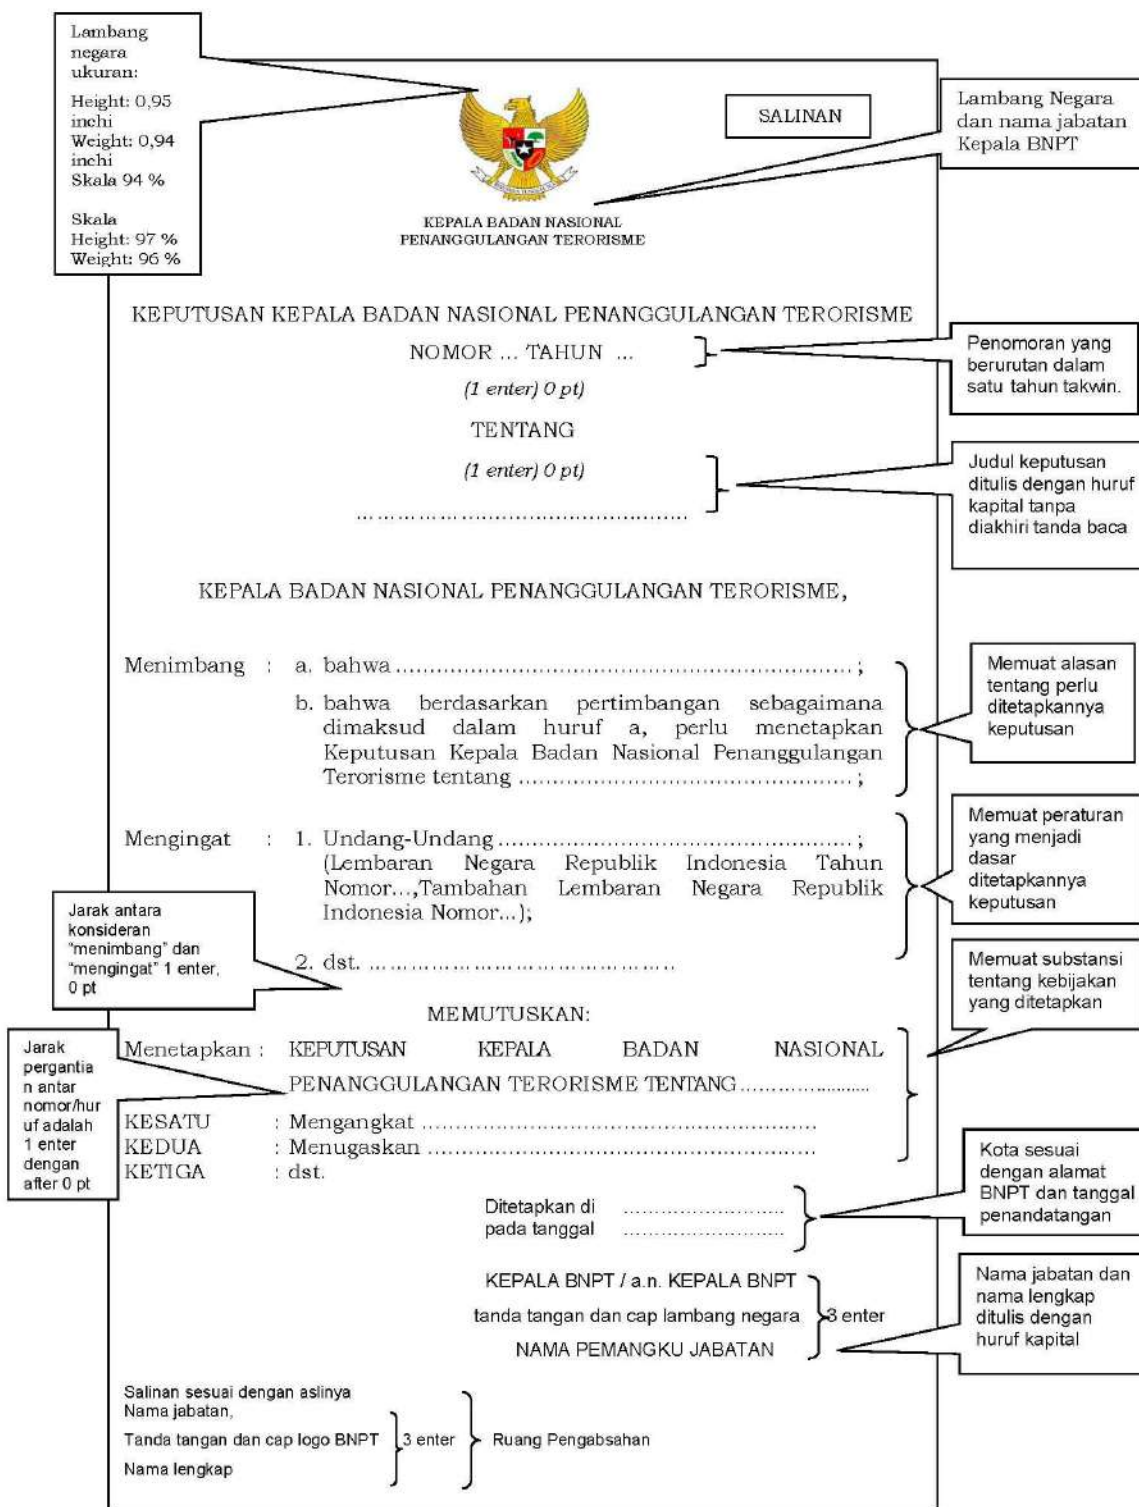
Lambang negara ukuran:

Height: 0,95 inchi
Weight: 0,94 inchi
Skala 94 %

Skala
Height: 97 %
Weight: 96 %

SALINAN

Lambang Negara dan nama jabatan Kepala BNPT

KEPALA BADAN NASIONAL
PENANGGULANGAN TERORISME

KEPUTUSAN KEPALA BADAN NASIONAL PENANGGULANGAN TERORISME

NOMOR ... TAHUN ...

Penomoran yang berurutan dalam satu tahun takwin.

(1 enter) 0 pt)

TENTANG

(1 enter) 0 pt)

.............................................

Judul keputusan ditulis dengan huruf kapital tanpa diakhiri tanda baca

KEPALA BADAN NASIONAL PENANGGULANGAN TERORISME,

Menimbang : a. bahwa ..........................................................;
b. bahwa berdasarkan pertimbangan sebagaimana dimaksud dalam huruf a, perlu menetapkan Keputusan Kepala Badan Nasional Penanggulangan Terorisme tentang .............................................;

Memuat alasan tentang perlu ditetapkannya keputusan

Mengingat : 1. Undang-Undang ...............................................;
(Lembaran Negara Republik Indonesia Tahun Nomor...,Tambahan Lembaran Negara Republik Indonesia Nomor...);
2. dst. ......................................

Memuat peraturan yang menjadi dasar ditetapkannya keputusan

Jarak antara konsideran "menimbang" dan "mengingat" 1 enter, 0 pt

Memuat substansi tentang kebijakan yang ditetapkan

MEMUTUSKAN:

Jarak pergantian antar nomor/huruf adalah 1 enter dengan after 0 pt

Menetapkan : KEPUTUSAN KEPALA BADAN NASIONAL PENANGGULANGAN TERORISME TENTANG ....................

KESATU : Mengangkat ...................................................
KEDUA : Menugaskan ...................................................
KETIGA : dst.

Ditetapkan di ........................
pada tanggal ........................

Kota sesuai dengan alamat BNPT dan tanggal penandatangan

KEPALA BNPT / a.n. KEPALA BNPT
tanda tangan dan cap lambang negara
NAMA PEMANGKU JABATAN
3 enter

Nama jabatan dan nama lengkap ditulis dengan huruf kapital

Salinan sesuai dengan aslinya
Nama jabatan,
Tanda tangan dan cap logo BNPT
Nama lengkap
3 enter
Ruang Pengabsahan